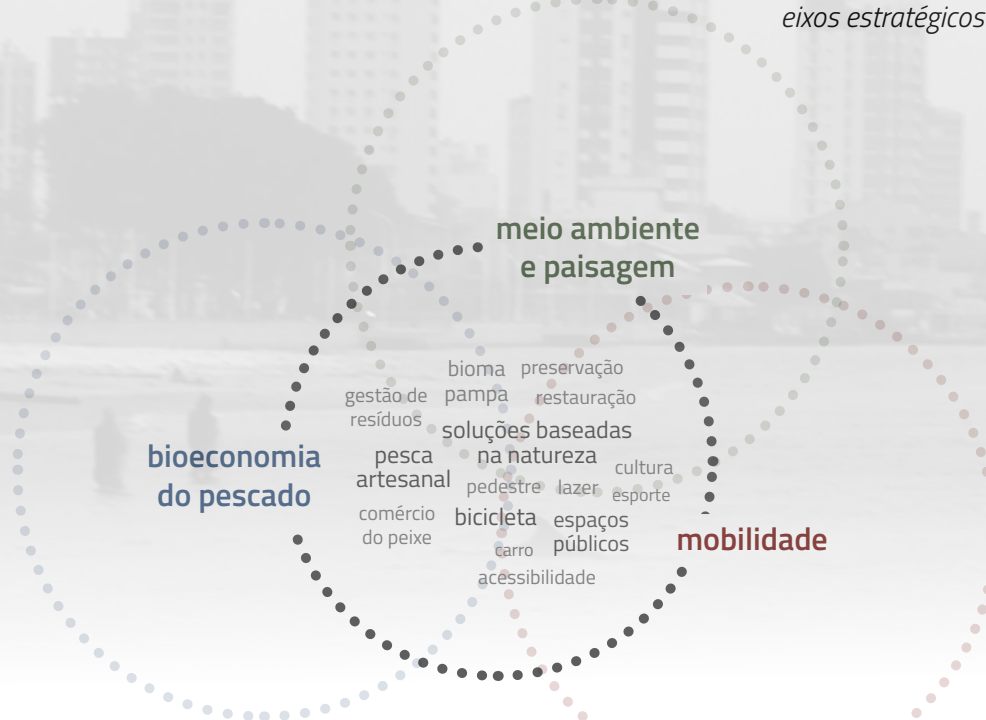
eixos estratégicos

meio ambiente e paisagem

bioeconomia do pescado

mobilidade

bioma pampa

preservação

restauração

gestão de resíduos

soluções baseadas na natureza

pesca artesanal

cultura

pedestre

lazer

esporte

comércio do peixe

bicicleta

espaços públicos

carro

acessibilidade